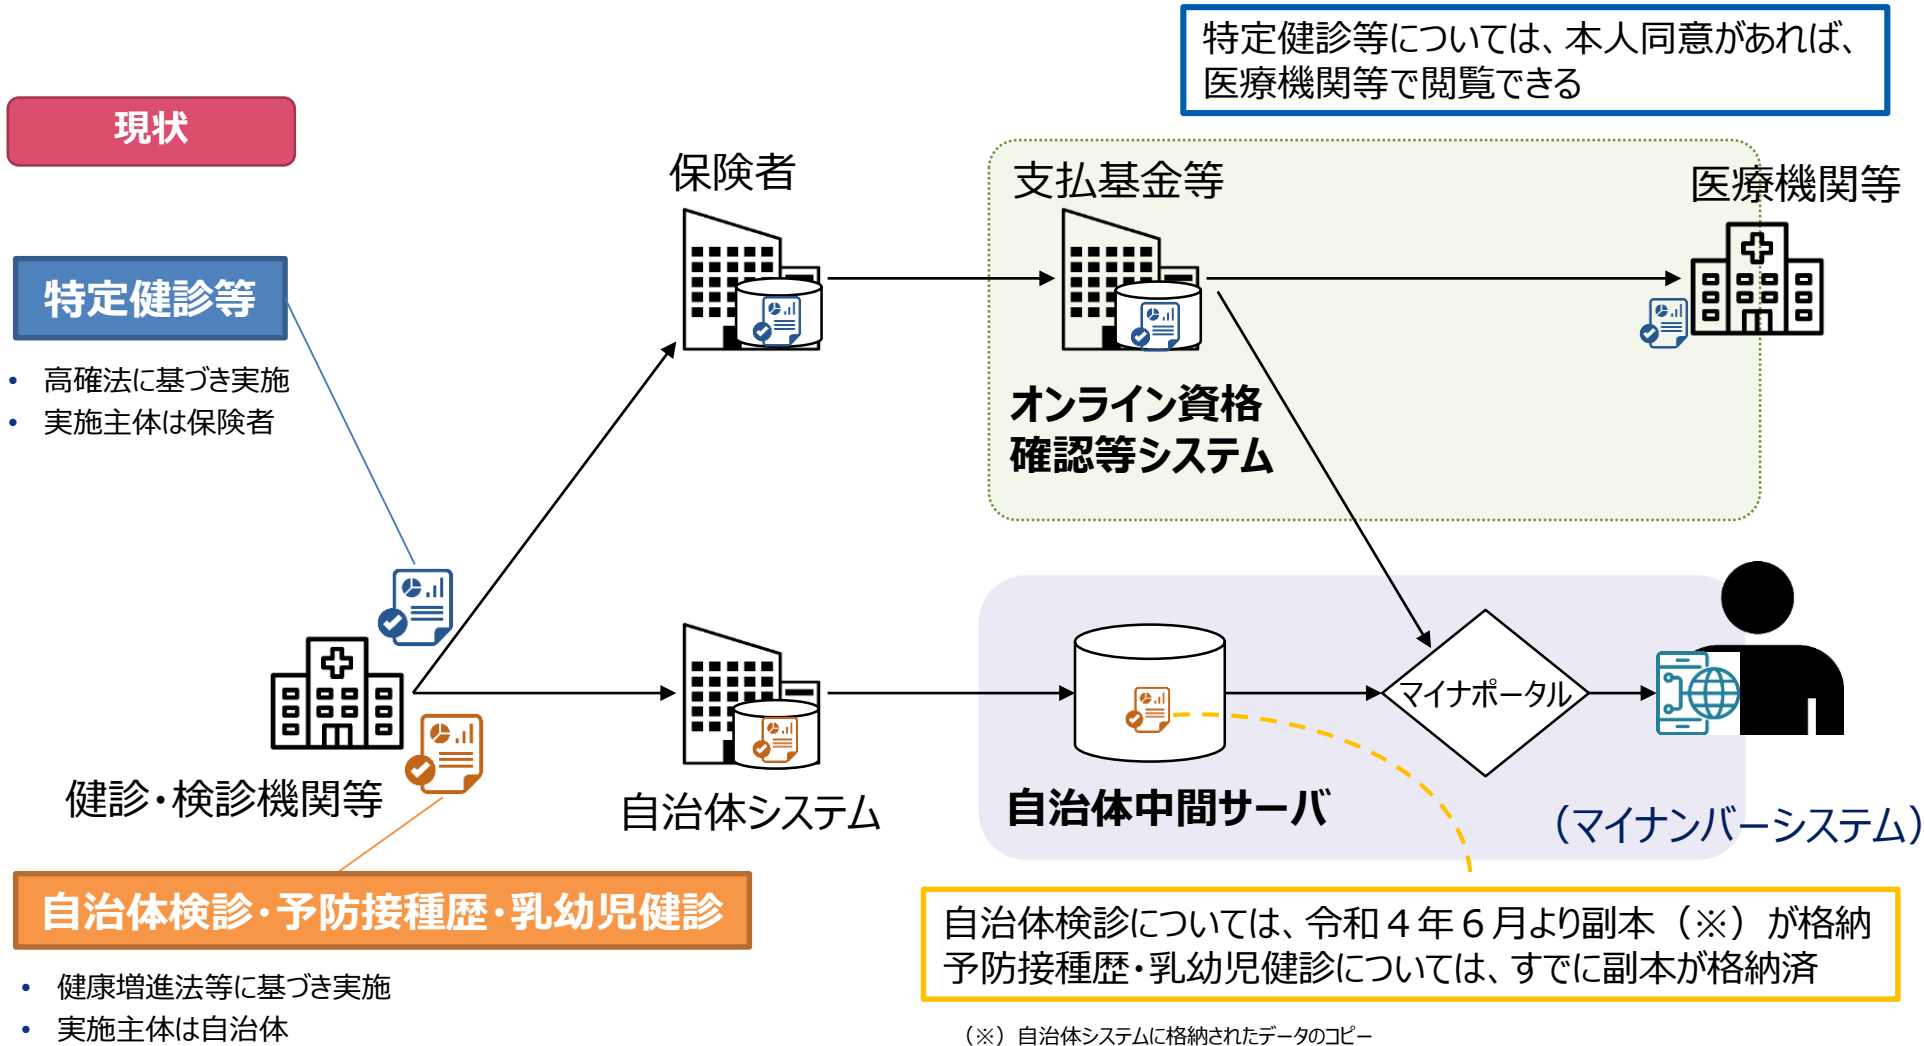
特定健診等については、本人同意があれば、医療機関等で閲覧できる

現状

保険者

支払基金等

医療機関等

特定健診等

• 高確法に基づき実施
• 実施主体は保険者

オンライン資格確認等システム

健診・検診機関等

自治体システム

自治体中間サーバ

マイナポータル

（マイナンバーシステム）

自治体検診・予防接種歴・乳幼児健診

• 健康増進法等に基づき実施
• 実施主体は自治体

自治体検診については、令和４年６月より副本（※）が格納
予防接種歴・乳幼児健診については、すでに副本が格納済

（※）自治体システムに格納されたデータのコピー